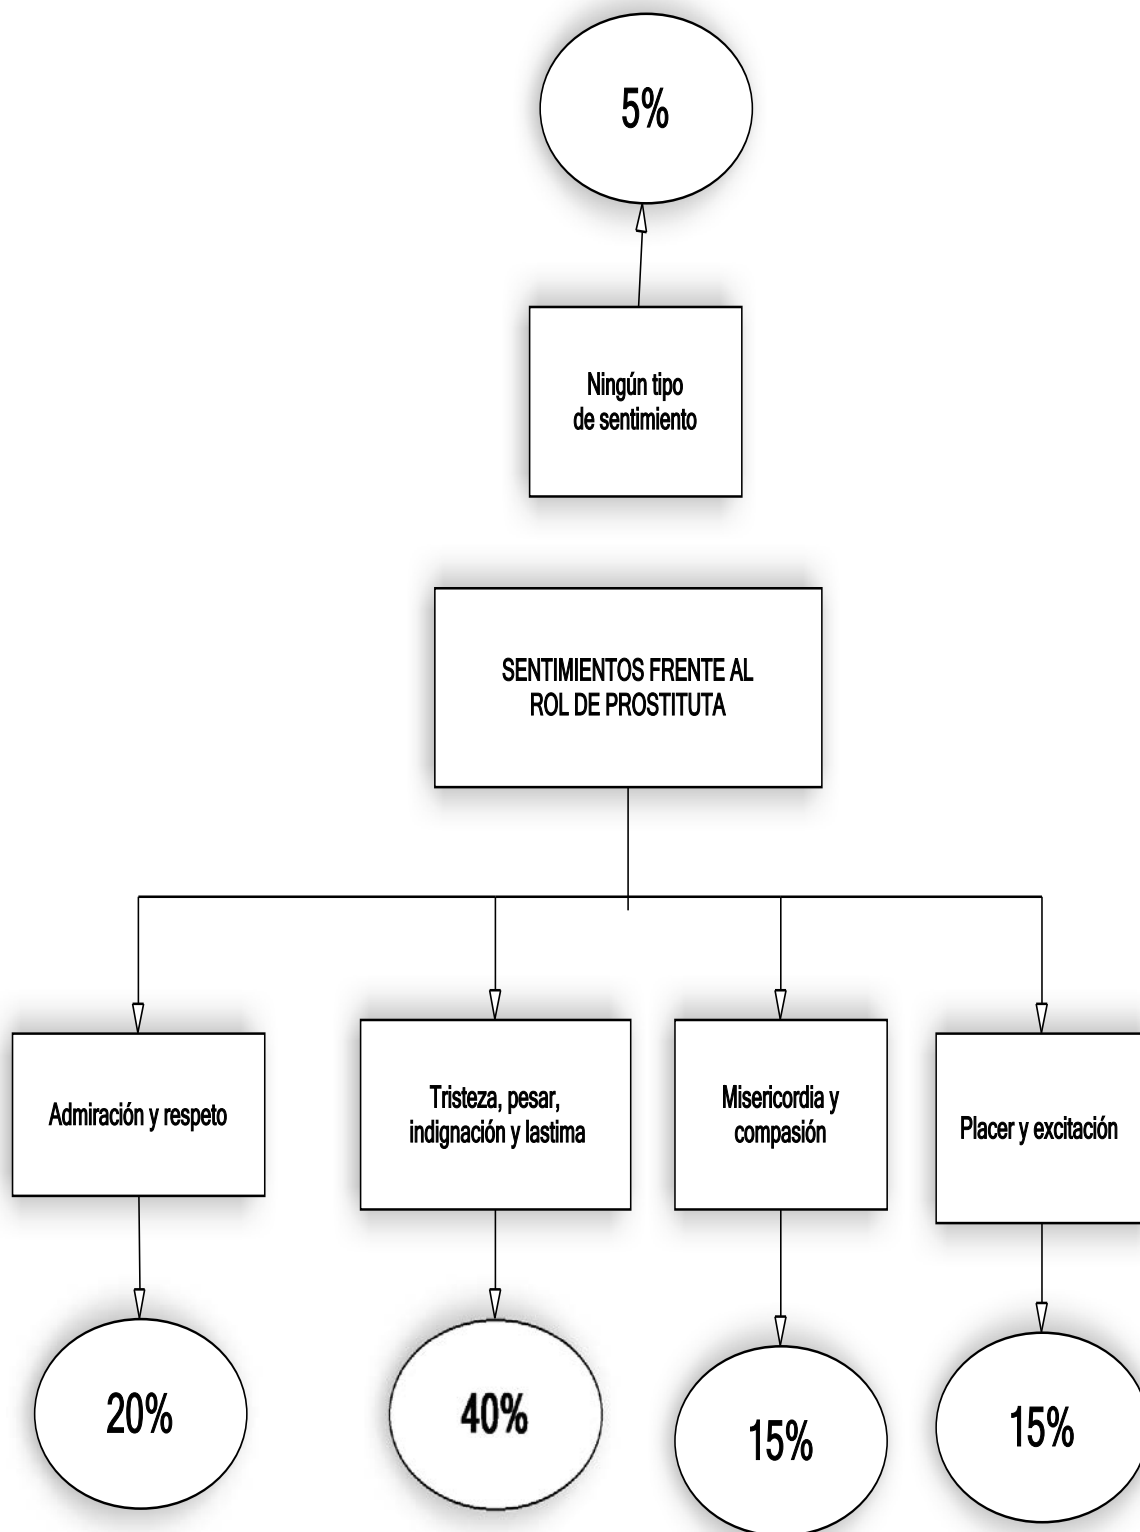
5%

Ningún tipo de sentimiento

SENTIMIENTOS FRENTE AL ROL DE PROSTITUTA

Admiración y respeto

Tristeza, pesar, indignación y lastima

Misericordia y compasión

Placer y excitación

20%

40%

15%

15%